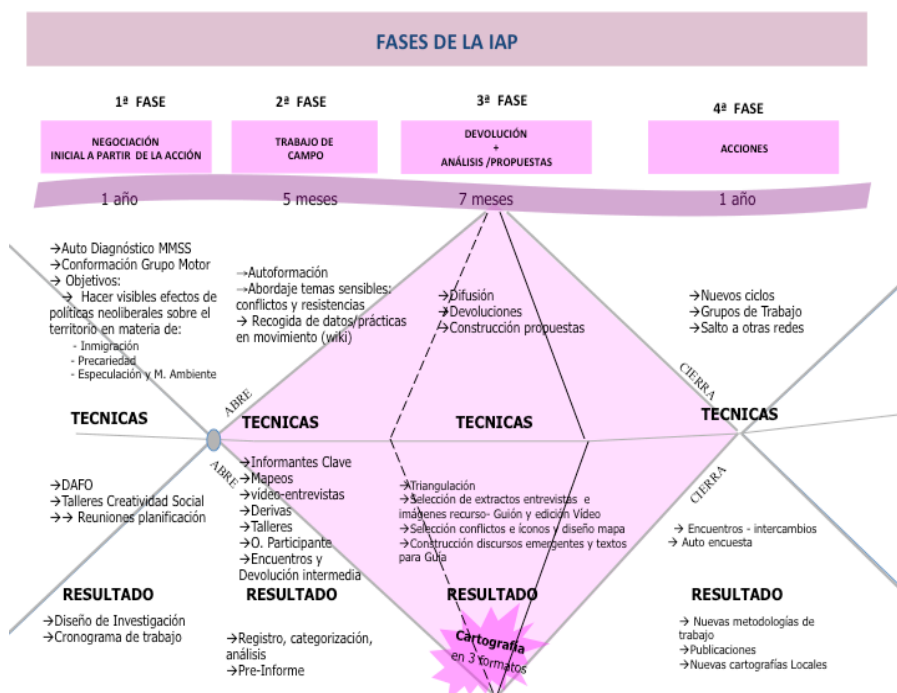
FASES DE LA IAP

1ª FASE

NEGOCIACIÓN INICIAL A PARTIR DE LA ACCIÓN

1 año

→Auto Diagnóstico MMSS
→Conformación Grupo Motor
→Objetivos:
→ Hacer visibles efectos de políticas neoliberales sobre el territorio en materia de:
- Inmigración
- Precariedad
- Especulación y M. Ambiente

TECNICAS

→DAFO
→Talleres Creatividad Social
→→ Reuniones planificación

RESULTADO

→Diseño de Investigación
→Cronograma de trabajo

2ª FASE

TRABAJO DE CAMPO

5 meses

→Autoformación
→Abordaje temas sensibles: conflictos y resistencias
→ Recogida de datos/prácticas en movimiento (wiki)

ABRE

TECNICAS

ABRE

→Informantes Clave
→Mapeos
→video-entrevistas
→Derivas
→Talleres
→O. Participante
→Encuentros y Devolución intermedia

RESULTADO

→Registro, categorización, análisis
→Pre-Informe

3ª FASE

DEVOLUCIÓN + ANÁLISIS /PROPUESTAS

7 meses

→Difusión
→Devoluciones
→Construcción propuestas

TECNICAS

→Triangulación
→Selección de extractos entrevistas e imágenes recurso- Guión y edición Vídeo
→Selección conflictos e íconos y diseño mapa
→Construcción discursos emergentes y textos para Guía

RESULTADO

Cartografía en 3 formatos

4ª FASE

ACCIONES

1 año

→Nuevos ciclos
→Grupos de Trabajo
→Salto a otras redes

CIERRA

TECNICAS

CIERRA

→ Encuentros - intercambios
→ Auto encuesta

RESULTADO

→ Nuevas metodologías de trabajo
→Publicaciones
→Nuevas cartografías Locales